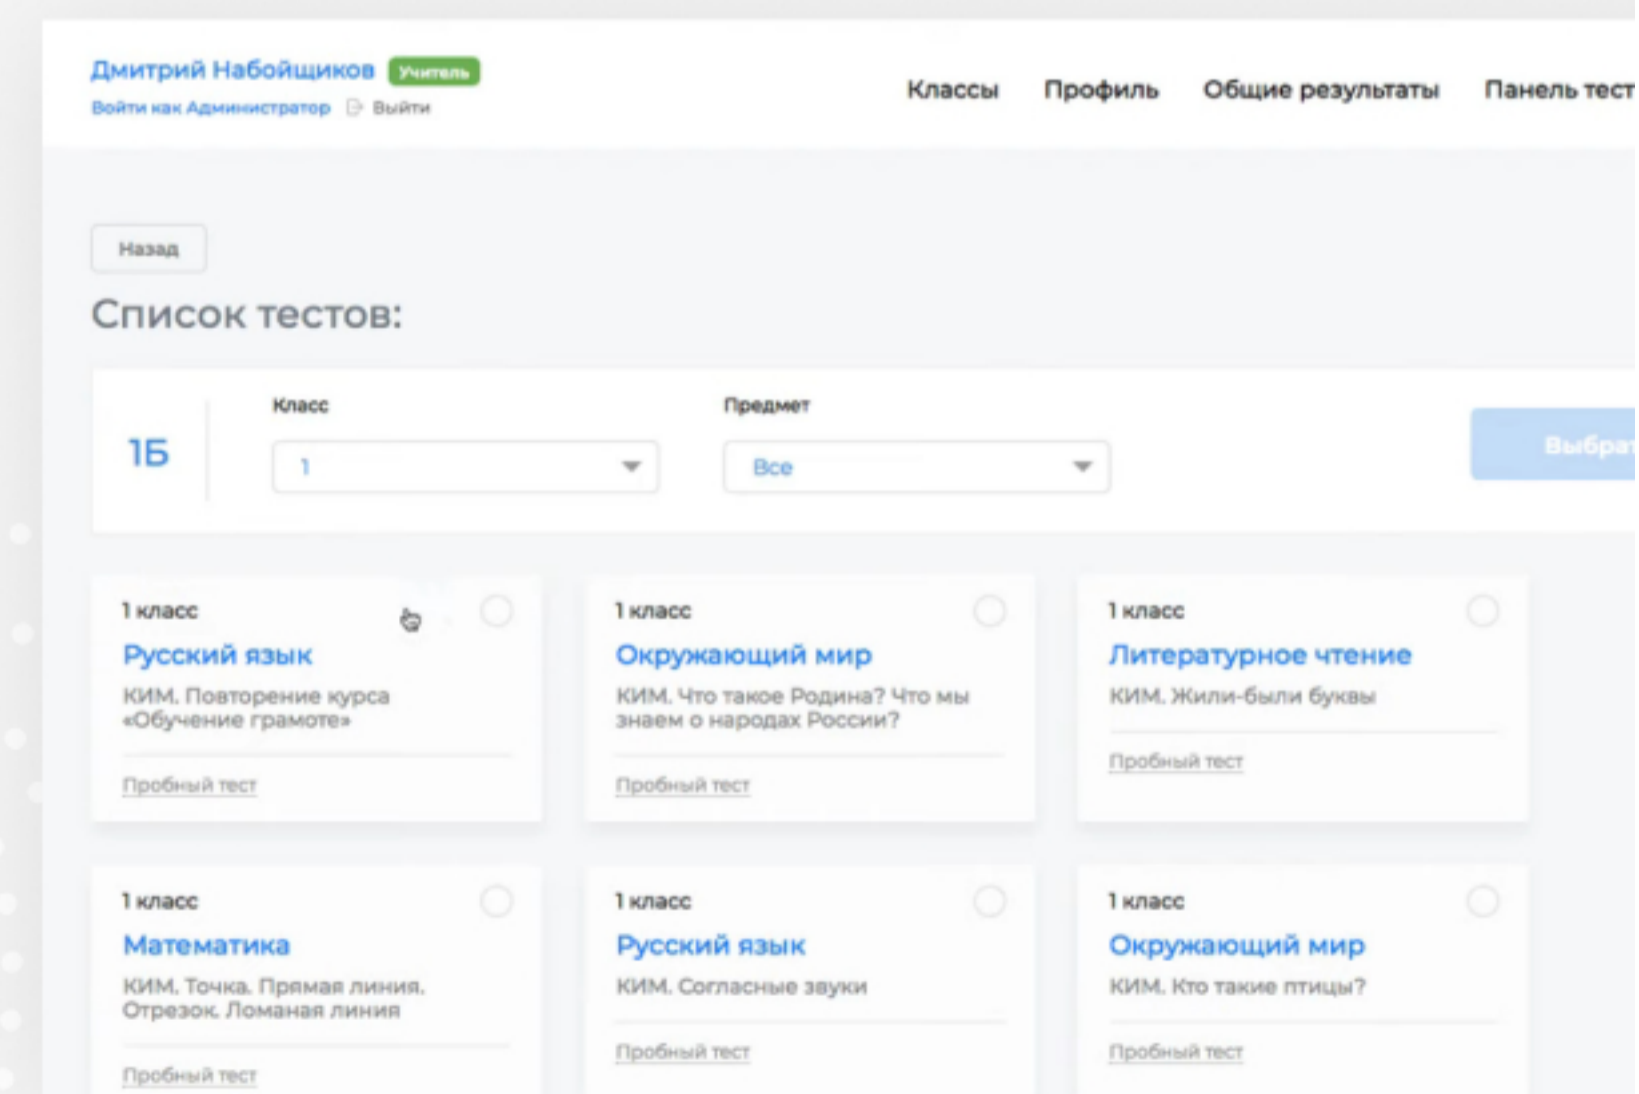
Дмитрий Набойщиков Учитель
Войти как Администратор Выйти

Классы Профиль Общие результаты Панель тест

Назад

Список тестов:

1Б

Класс
1

Предмет
Все

Выбрат

1 класс
Русский язык
КИМ. Повторение курса «Обучение грамоте»
Пробный тест

1 класс
Окружающий мир
КИМ. Что такое Родина? Что мы знаем о народах России?
Пробный тест

1 класс
Литературное чтение
КИМ. Жили-были буквы
Пробный тест

1 класс
Математика
КИМ. Точка. Прямая линия. Отрезок. Ломаная линия
Пробный тест

1 класс
Русский язык
КИМ. Согласные звуки
Пробный тест

1 класс
Окружающий мир
КИМ. Кто такие птицы?
Пробный тест